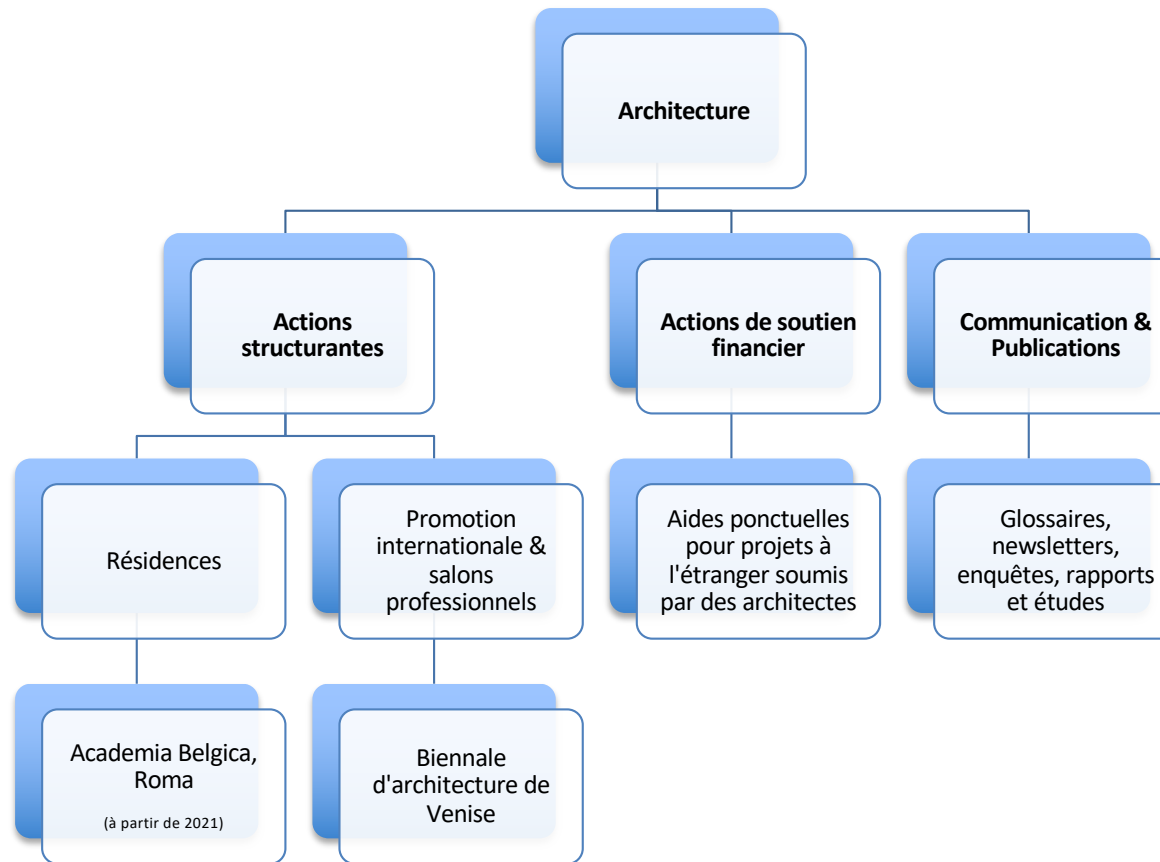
Architecture

Actions structurantes

Actions de soutien financier

Communication & Publications

Résidences

Promotion internationale & salons professionnels

Aides ponctuelles pour projets à l'étranger soumis par des architectes

Glossaires, newsletters, enquêtes, rapports et études

Academia Belgica, Roma

(à partir de 2021)

Biennale d'architecture de Venise